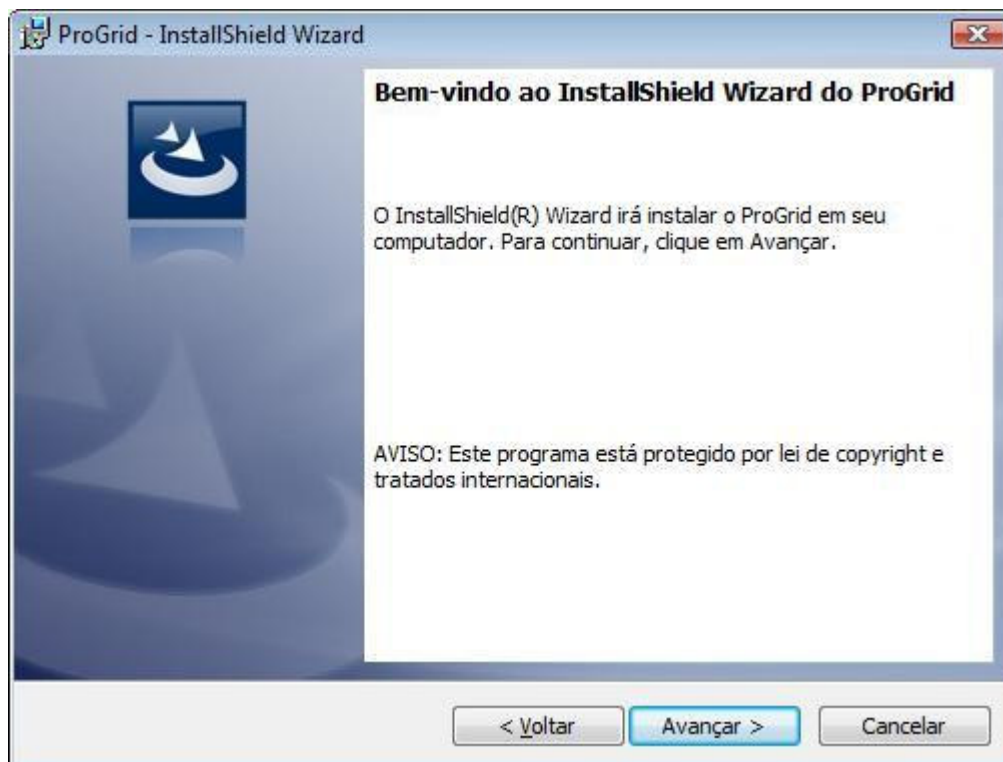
ProGrid - InstallShield Wizard

Bem-vindo ao InstallShield Wizard do ProGrid

O InstallShield(R) Wizard irá instalar o ProGrid em seu computador. Para continuar, clique em Avançar.

AVISO: Este programa está protegido por lei de copyright e tratados internacionais.

< Voltar

Avançar >

Cancelar